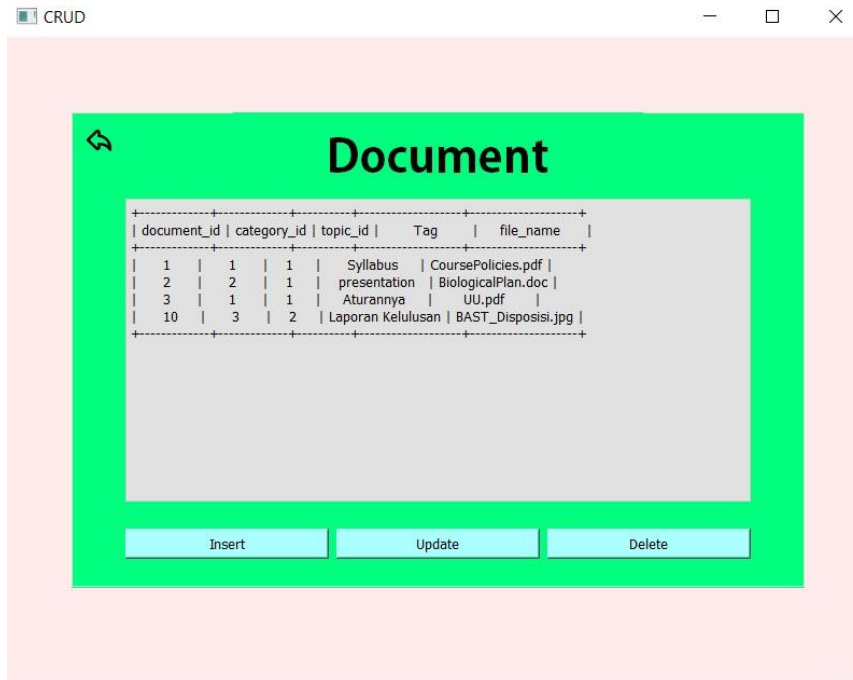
CRUD

Document

| document_id | category_id | topic_id | Tag | file_name |
|---|---|---|---|---|
| 1 | 1 | 1 | Syllabus | CoursePolicies.pdf |
| 2 | 2 | 1 | presentation | BiologicalPlan.doc |
| 3 | 1 | 1 | Aturannya | UU.pdf |
| 10 | 3 | 2 | Laporan Kelulusan | BAST_Disposisi.jpg |

Insert Update Delete